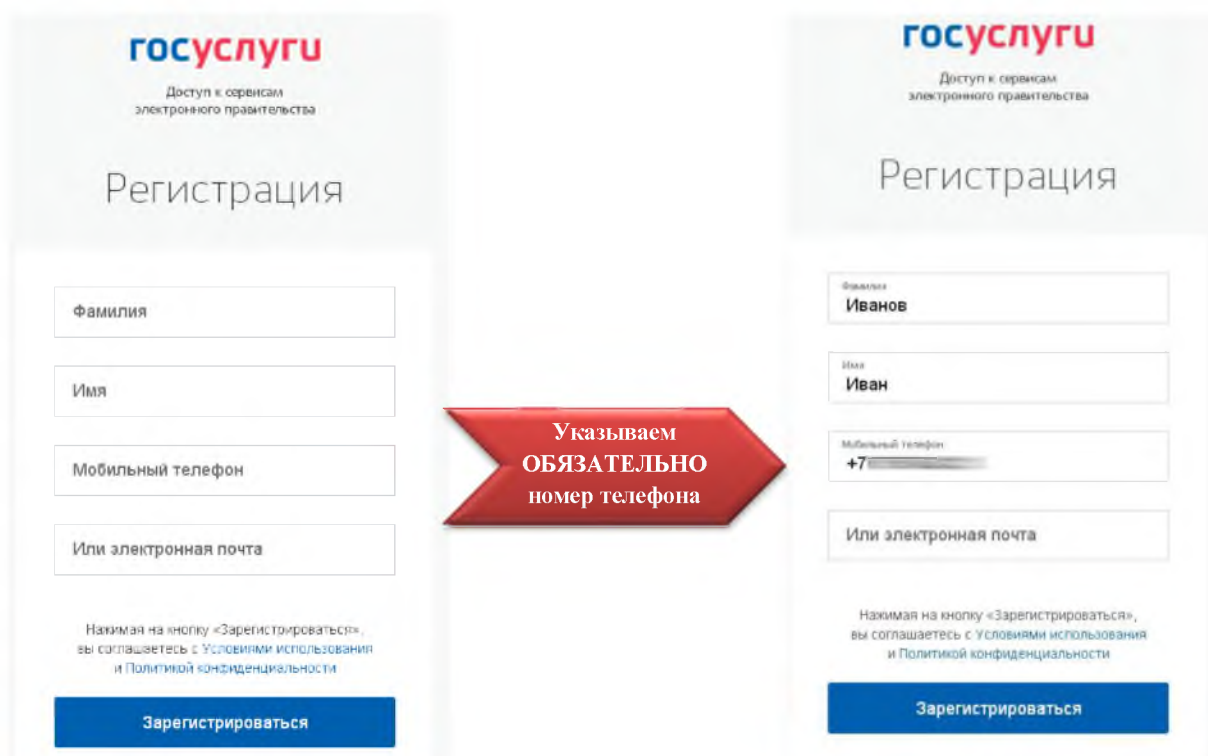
госуслуги
Доступ к сервисам электронного правительства

Регистрация

Фамилия

Имя

Мобильный телефон

Или электронная почта

Нажимая на кнопку «Зарегистрироваться», вы соглашаетесь с Условиями использования и Политикой конфиденциальности

Зарегистрироваться

Указываем ОБЯЗАТЕЛЬНО номер телефона

госуслуги
Доступ к сервисам электронного правительства

Регистрация

Фамилия
Иванов

Имя
Иван

Мобильный телефон
+7 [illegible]

Или электронная почта

Нажимая на кнопку «Зарегистрироваться», вы соглашаетесь с Условиями использования и Политикой конфиденциальности

Зарегистрироваться